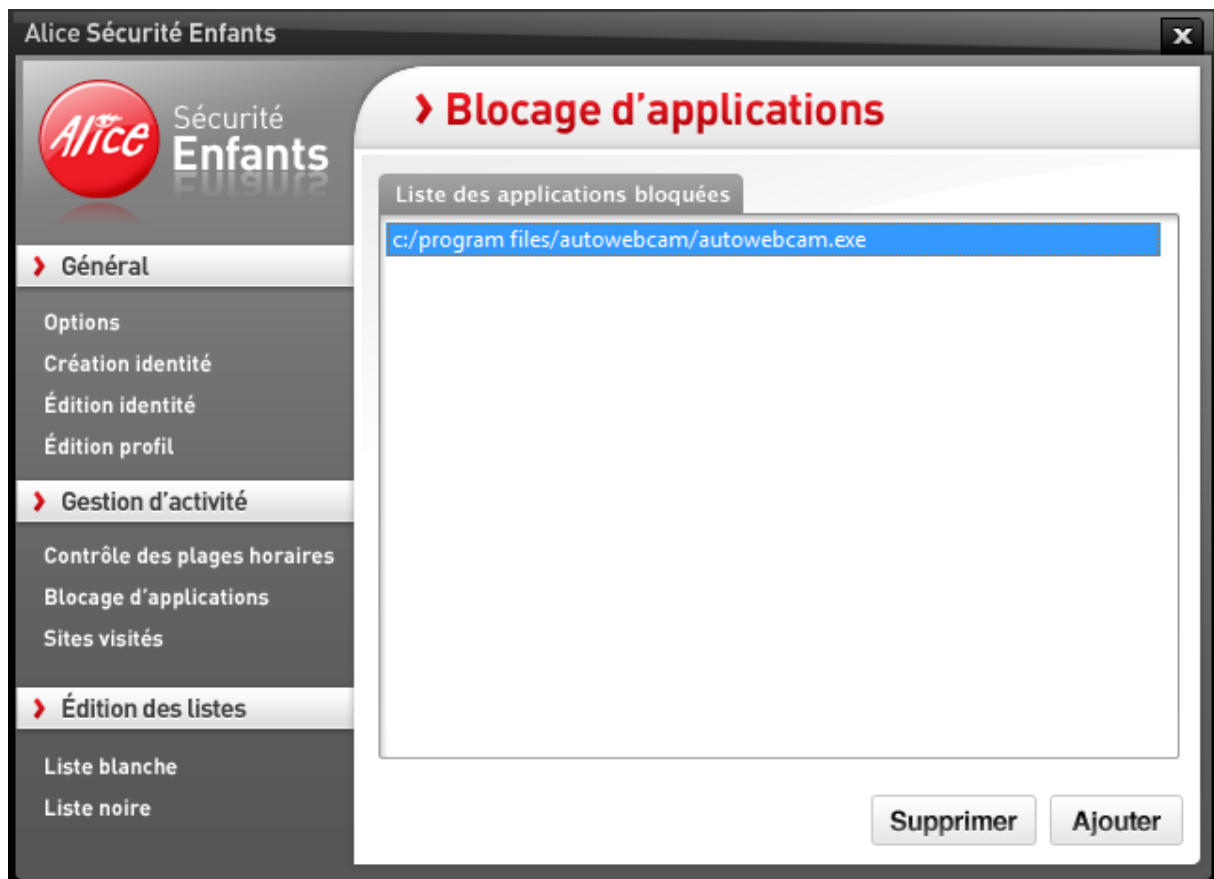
Alice Sécurité Enfants

Alice Sécurité Enfants

› Blocage d'applications

Liste des applications bloquées

c:/program files/autowebcam/autowebcam.exe

› Général

Options

Création identité

Édition identité

Édition profil

› Gestion d'activité

Contrôle des plages horaires

Blocage d'applications

Sites visités

› Édition des listes

Liste blanche

Liste noire

Supprimer

Ajouter